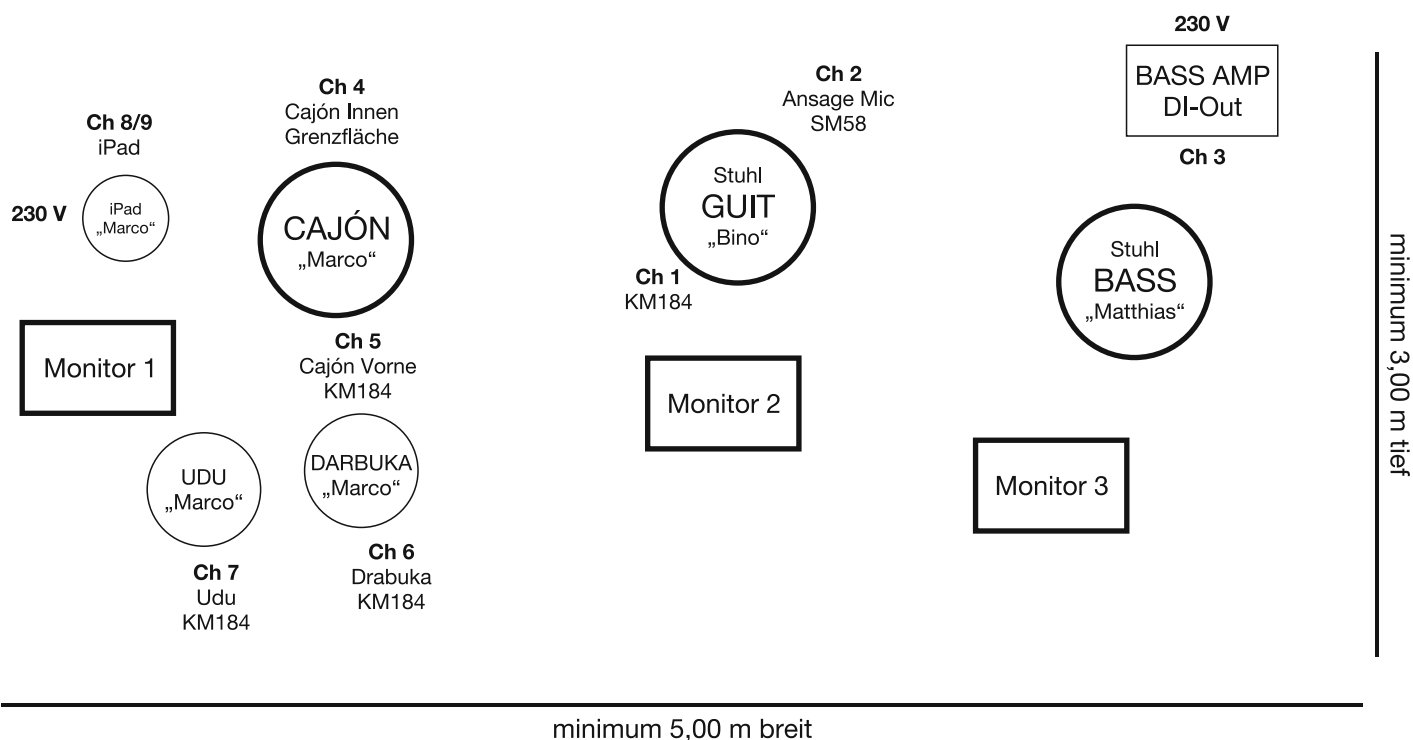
230 V

BASS AMP
DI-Out

Ch 3

Ch 2
Ansage Mic
SM58

Ch 4
Cajón Innen
Grenzfläche

Ch 8/9
iPad

230 V

iPad
„Marco“

CAJÓN
„Marco“

Stuhl
GUIT
„Bino“

Ch 1
KM184

Stuhl
BASS
„Matthias“

Monitor 1

Ch 5
Cajón Vorne
KM184

Monitor 2

Monitor 3

UDU
„Marco“

DARBUKA
„Marco“

Ch 6
Drabuka
KM184

Ch 7
Udu
KM184

minimum 3,00 m tief

minimum 5,00 m breit